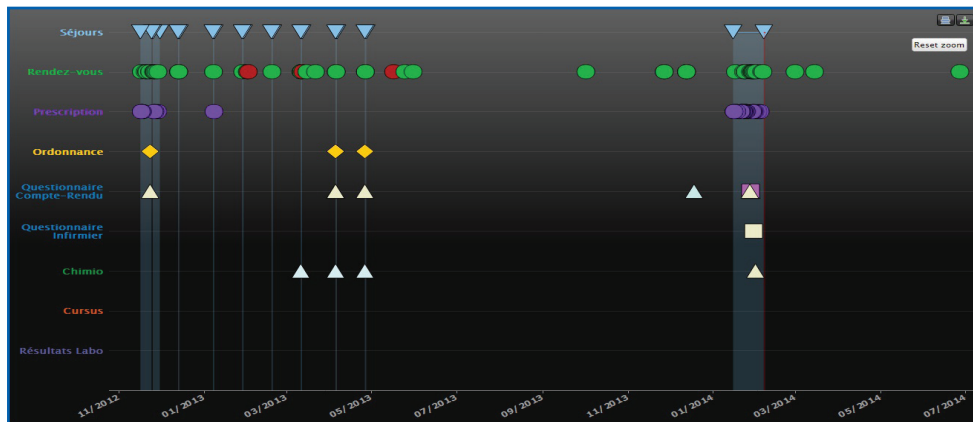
Séjours
Rendez-vous
Prescription
Ordonnance
Questionnaire Compte-Rendu
Questionnaire Infirmier
Chimio
Cursus
Résultats Labo

Reset zoom

11/2012
01/2013
03/2013
05/2013
07/2013
09/2013
11/2013
01/2014
03/2014
05/2014
07/2014